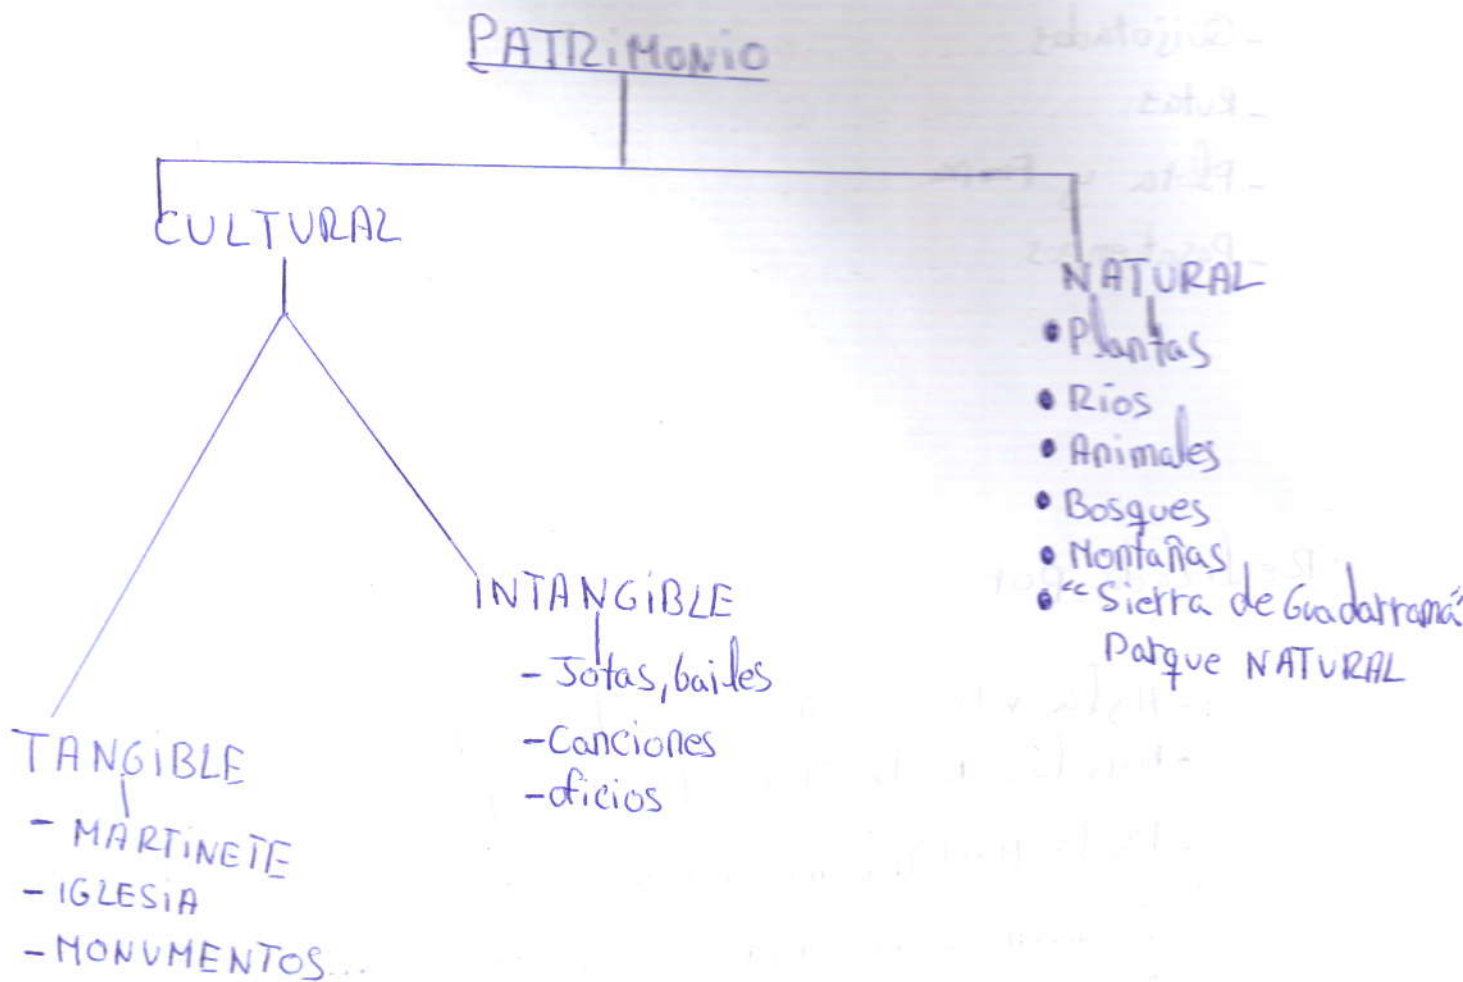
PATRIMONIO

CULTURAL

NATURAL
• Plantas
• Ríos
• Animales
• Bosques
• Montañas
• "Sierra de Guadarrama" Parque NATURAL

INTANGIBLE
- Jotas, bailes
- Canciones
- oficios

TANGIBLE
- MARTINETE
- IGLESIA
- MONUMENTOS...